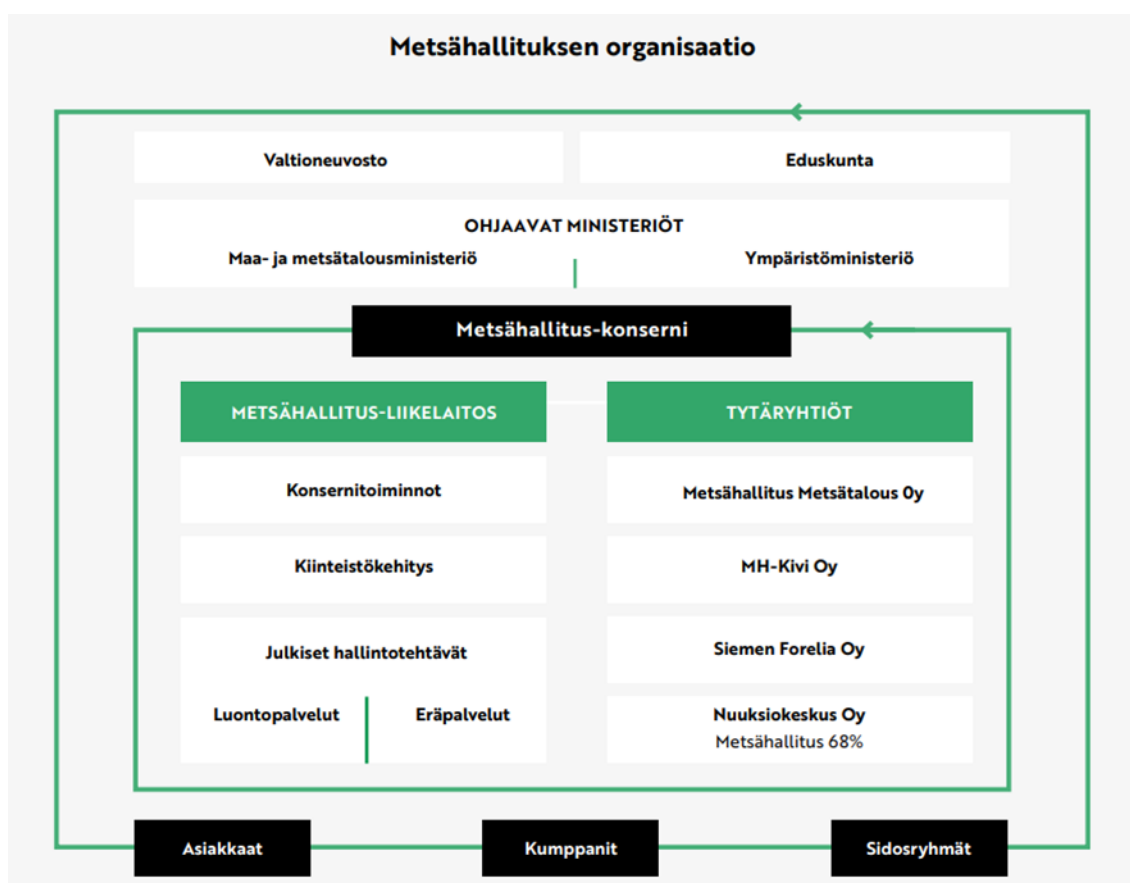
Metsähallituksen organisaatio

Valtioneuvosto

Eduskunta

OHJAAVAT MINISTERIÖT

Maa- ja metsätalousministeriö

Ympäristöministeriö

Metsähallitus-konserni

METSÄHALLITUS-LIIKELAITOS

TYTÄRYHTIÖT

Konsernitoiminnot

Kiinteistökehitys

Julkiset hallintotehtävät

Luontopalvelut

Eräpalvelut

Metsähallitus Metsätalous Oy

MH-Kivi Oy

Siemen Forelia Oy

Nuuksiokeskus Oy
Metsähallitus 68%

Asiakkaat

Kumppanit

Sidosryhmät